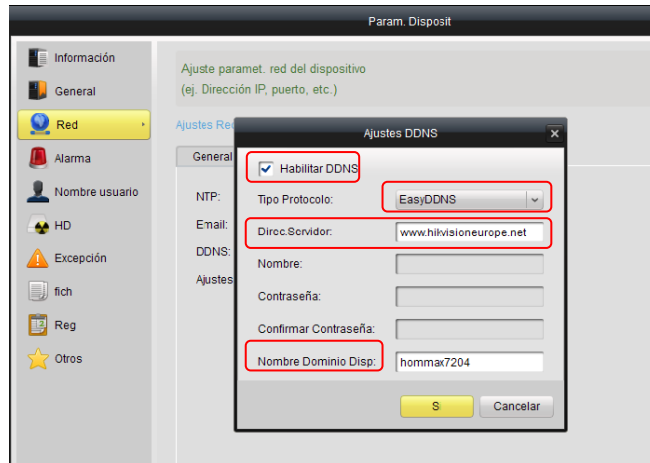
Param. Disposit

Información
General
Red
Alarma
Nombre usuario
HD
Excepción
fich
Reg
Otros

Ajuste paramet. red del dispositivo
(ej. Dirección IP, puerto, etc.)

Ajustes Re

General

NTP:
Email:
DDNS:
Ajustes

Ajustes DDNS

Habilitar DDNS
Tipo Protocolo: EasyDDNS
Dircc.Servidor: www.hikvisioneurope.net
Nombre:
Contraseña:
Confirmar Contraseña:
Nombre Dominio Disp: hommax7204

Sí
Cancelar